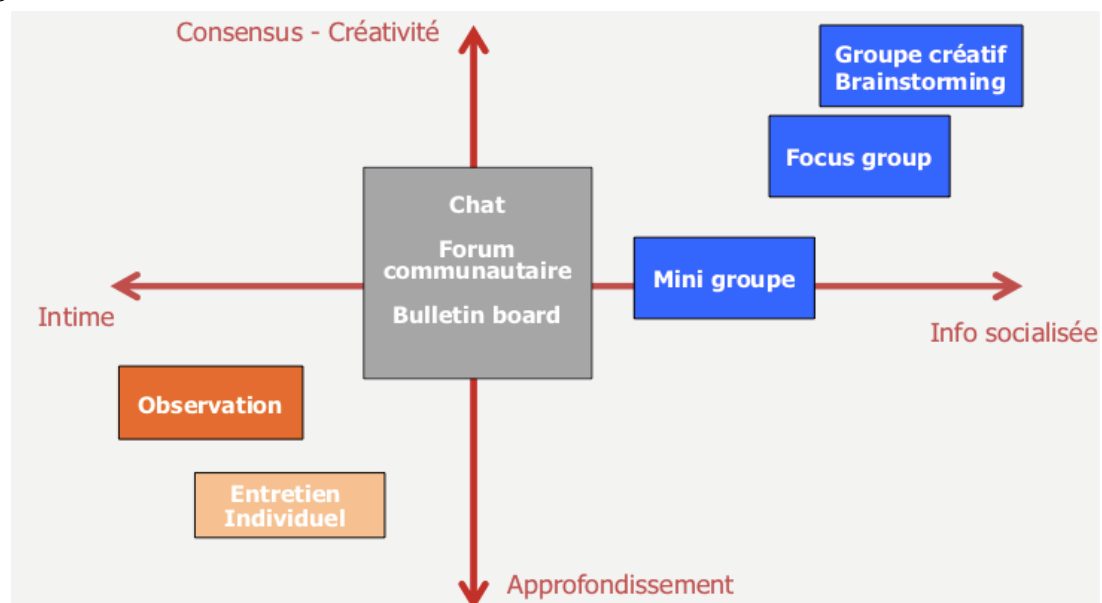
Consensus - Créativité

Groupe créatif
Brainstorming

Focus group

Chat

Forum communautaire

Bulletin board

Mini groupe

Intime

Info socialisée

Observation

Entretien
Individuel

Approfondissement